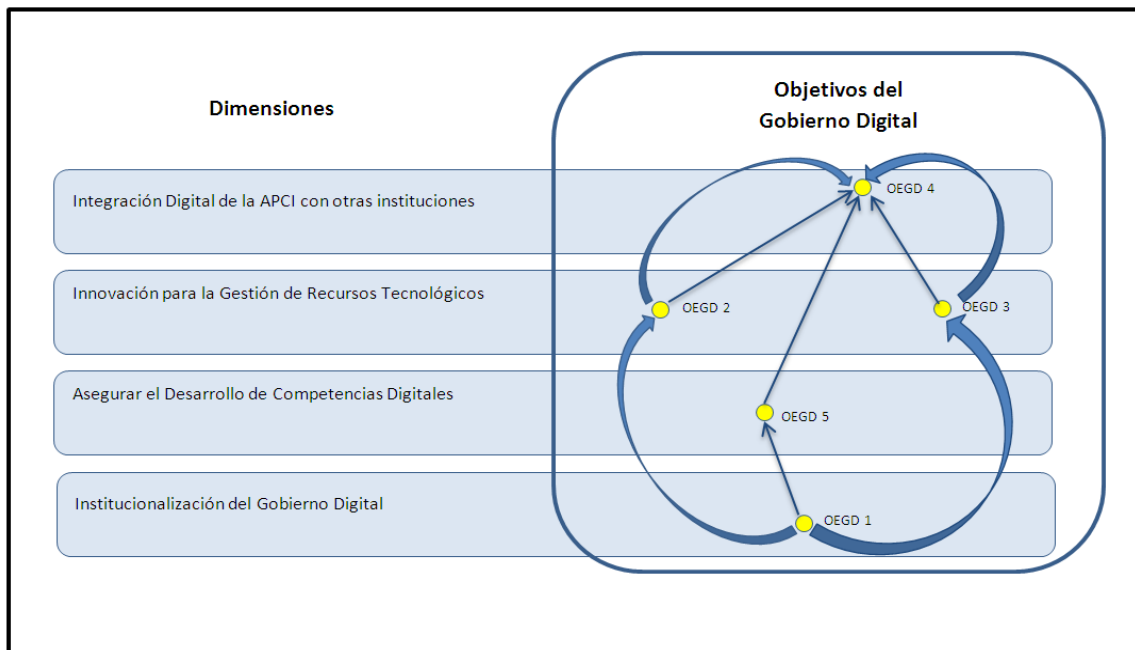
Dimensiones

Objetivos del Gobierno Digital

Integración Digital de la APCI con otras instituciones

Innovación para la Gestión de Recursos Tecnológicos

Asegurar el Desarrollo de Competencias Digitales

Institucionalización del Gobierno Digital

OEGD 4

OEGD 2

OEGD 3

OEGD 5

OEGD 1